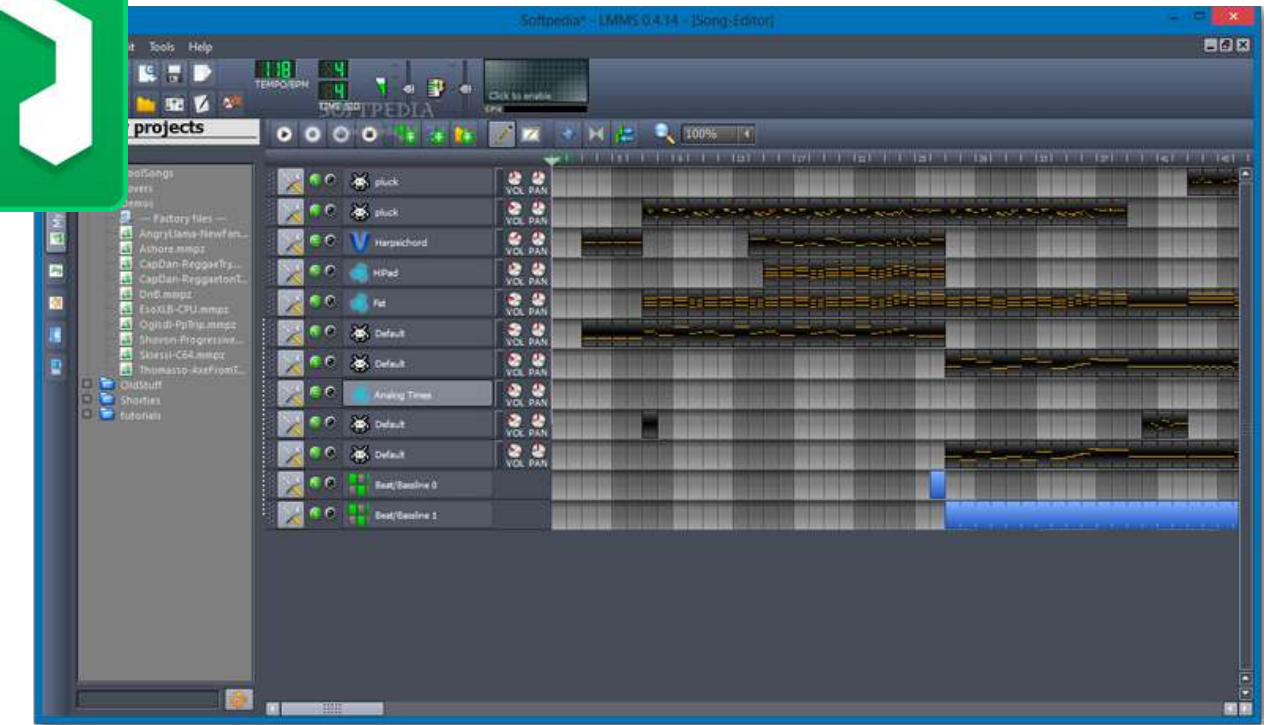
Softpedia* - LMMS 0.4.14 - [Song-Editor]

it Tools Help

1:18
TEMPO/BPM
4
4
TIME SIG

SOFTPEDIA

Click to enable
CPU

projects

100%

oolSongs
overs
emos
— Factory files —
AngryLlama-NewFan...
Ashore.mmpz
CapDan-ReggaeTry...
CapDan-ReggaetonT...
DnB.mmpz
EsoXLB-CPU.mmpz
Ogisdi-PpTrip.mmpz
Shovon-Progressive...
Skiessi-C64.mmpz
Thomasso-AxeFromT...
OldStuff
Shorties
tutorials

pluck
pluck
Harpsichord
HiPad
Fat
Default
Default
Analog Times
Default
Default
Beat/Baseline 0
Beat/Baseline 1

VOL PAN
VOL PAN
VOL PAN
VOL PAN
VOL PAN
VOL PAN
VOL PAN
VOL PAN
VOL PAN
VOL PAN